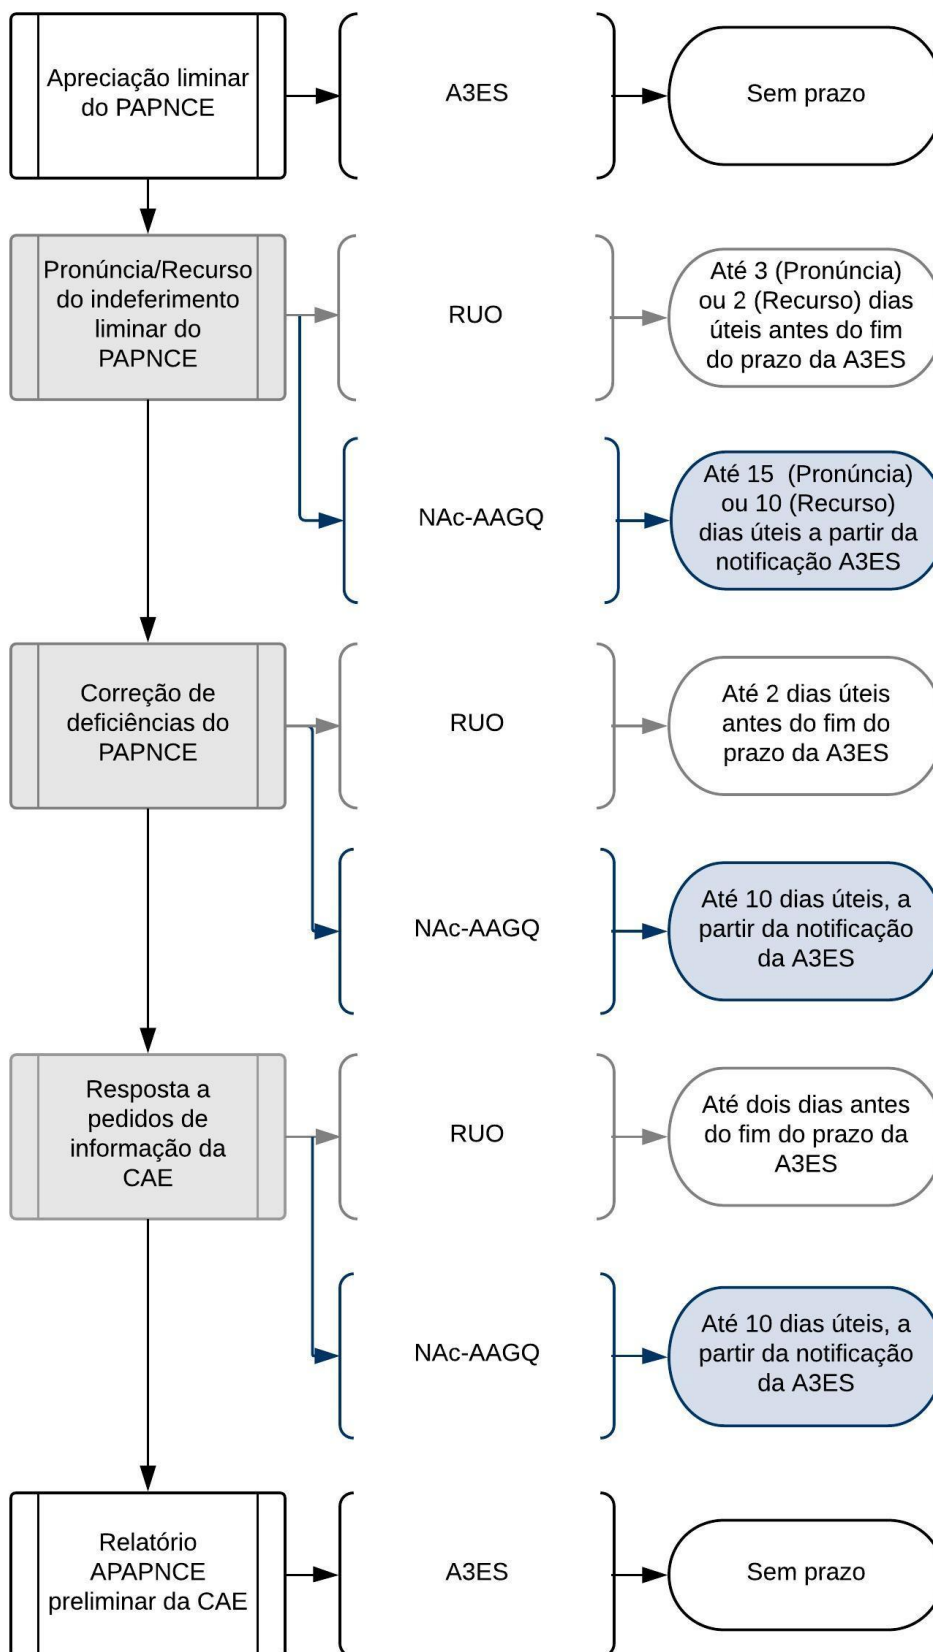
Apreciação liminar do PAPNCE

A3ES

Sem prazo

Pronúncia/Recurso do indeferimento liminar do PAPNCE

RUO

Até 3 (Pronúncia) ou 2 (Recurso) dias úteis antes do fim do prazo da A3ES

NAc-AAGQ

Até 15 (Pronúncia) ou 10 (Recurso) dias úteis a partir da notificação A3ES

Correção de deficiências do PAPNCE

RUO

Até 2 dias úteis antes do fim do prazo da A3ES

NAc-AAGQ

Até 10 dias úteis, a partir da notificação da A3ES

Resposta a pedidos de informação da CAE

RUO

Até dois dias antes do fim do prazo da A3ES

NAc-AAGQ

Até 10 dias úteis, a partir da notificação da A3ES

Relatório APAPNCE preliminar da CAE

A3ES

Sem prazo